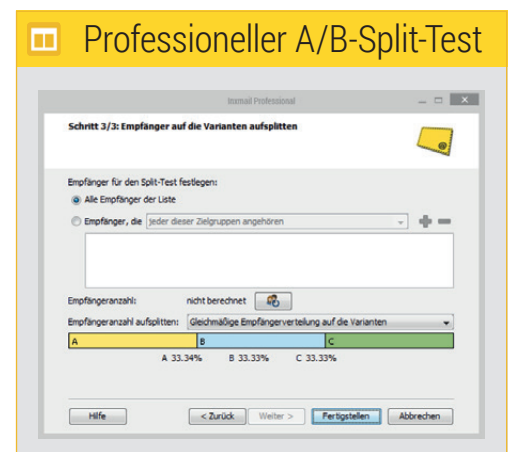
Professioneller A/B-Split-Test

Inxmail Professional

Schritt 3/3: Empfänger auf die Varianten aufsplitten

Empfänger für den Split-Test festlegen:

Alle Empfänger der Liste

Empfänger, die jeder dieser Zielgruppen angehören

Empfängeranzahl: nicht berechnet

Empfängeranzahl aufsplitten: Gleichmäßige Empfängerverteilung auf die Varianten

A
B
C

A 33.34% B 33.33% C 33.33%

Hilfe
< Zurück
Weiter >
Fertigstellen
Abbrechen